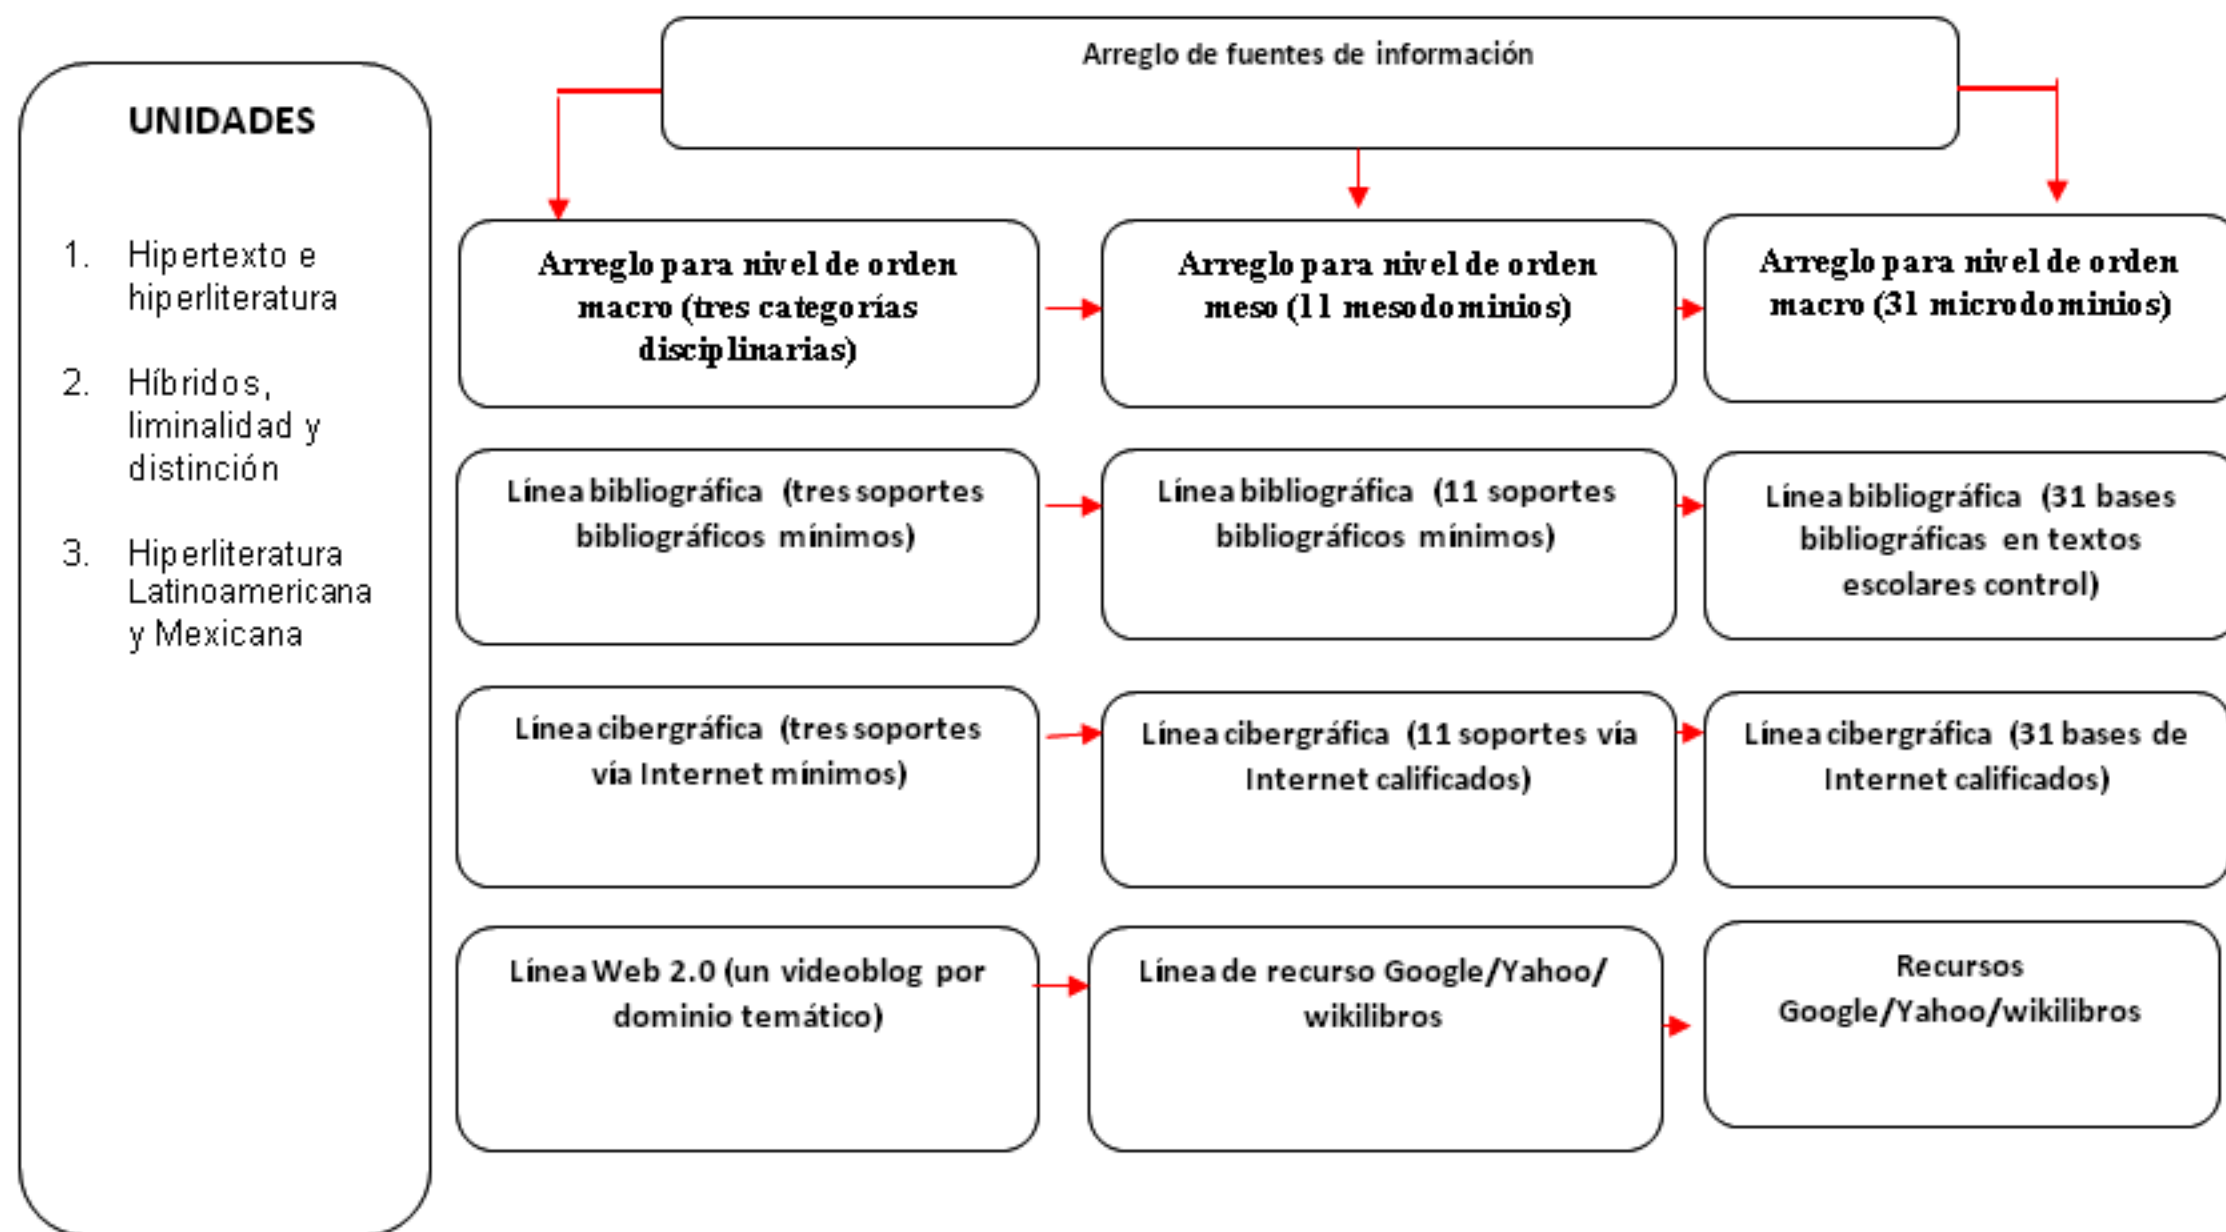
UNIDADES

1. Hipertexto e hiperliteratura

2. Híbridos, liminalidad y distinción

3. Hiperliteratura Latinoamericana y Mexicana

Arreglo de fuentes de información

Arreglo para nivel de orden macro (tres categorías disciplinarias)

Arreglo para nivel de orden meso (11 mesodominios)

Arreglo para nivel de orden macro (31 microdominios)

Línea bibliográfica (tres soportes bibliográficos mínimos)

Línea bibliográfica (11 soportes bibliográficos mínimos)

Línea bibliográfica (31 bases bibliográficas en textos escolares control)

Línea cibergráfica (tres soportes vía Internet mínimos)

Línea cibergráfica (11 soportes vía Internet calificados)

Línea cibergráfica (31 bases de Internet calificados)

Línea Web 2.0 (un videoblog por dominio temático)

Línea de recurso Google/Yahoo/ wikilibros

Recursos Google/Yahoo/wikilibros